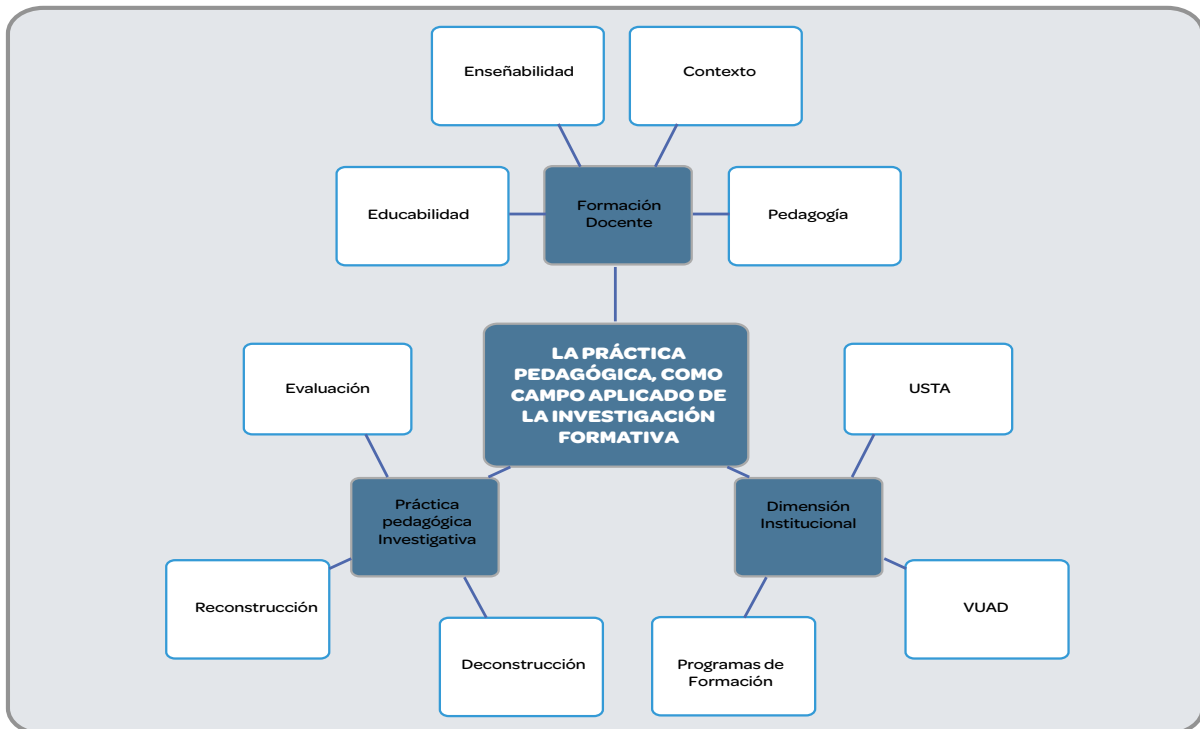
Enseñabilidad

Contexto

Educabilidad

Formación Docente

Pedagogía

LA PRÁCTICA PEDAGÓGICA, COMO CAMPO APLICADO DE LA INVESTIGACIÓN FORMATIVA

Evaluación

USTA

Práctica pedagógica Investigativa

Dimensión Institucional

Reconstrucción

VUAD

Deconstrucción

Programas de Formación